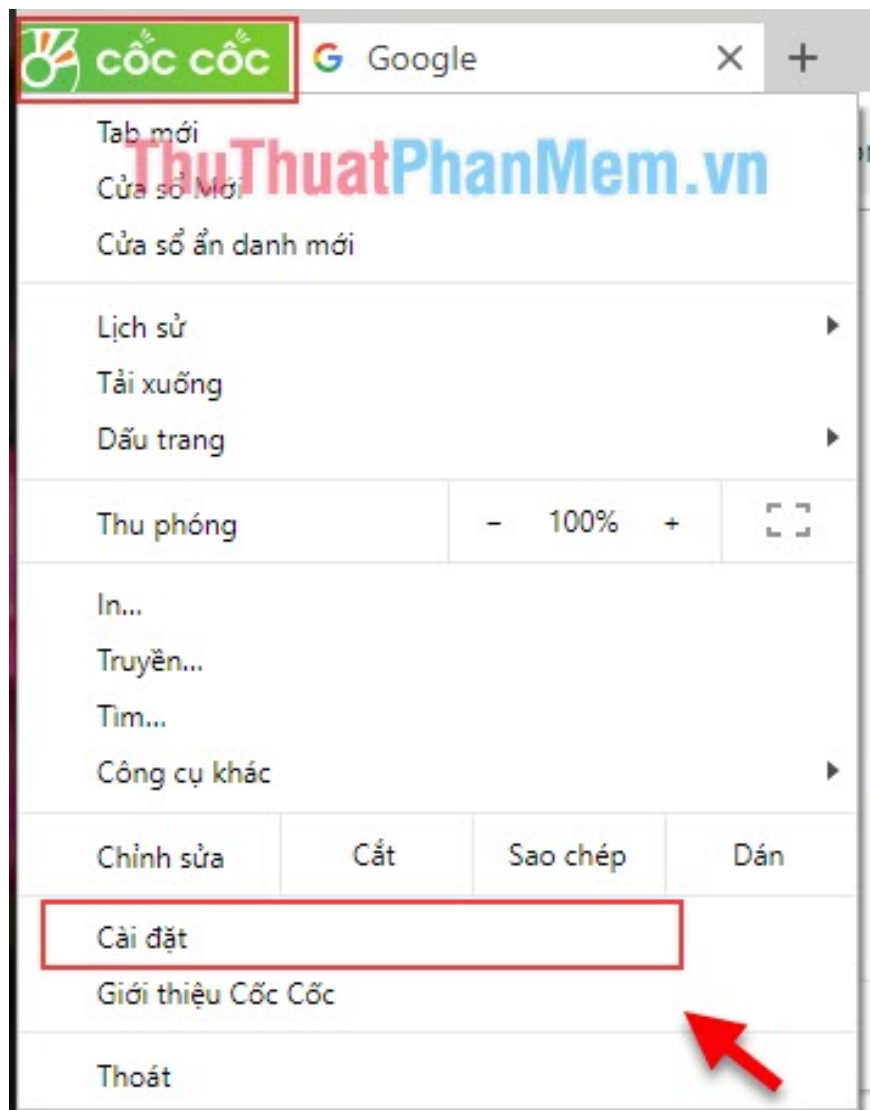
cốc cốc
Google
×
+

ThuThuatPhanMem.vn

Tab mới
Cửa sổ Mới
Cửa sổ ẩn danh mới

Lịch sử
Tải xuống
Dấu trang

| Thu phóng | – 100% + |
|---|---|

In...
Truyền...
Tìm...
Công cụ khác

| Chỉnh sửa | Cắt | Sao chép | Dán |
|---|---|---|---|

Cài đặt
Giới thiệu Cốc Cốc

Thoát